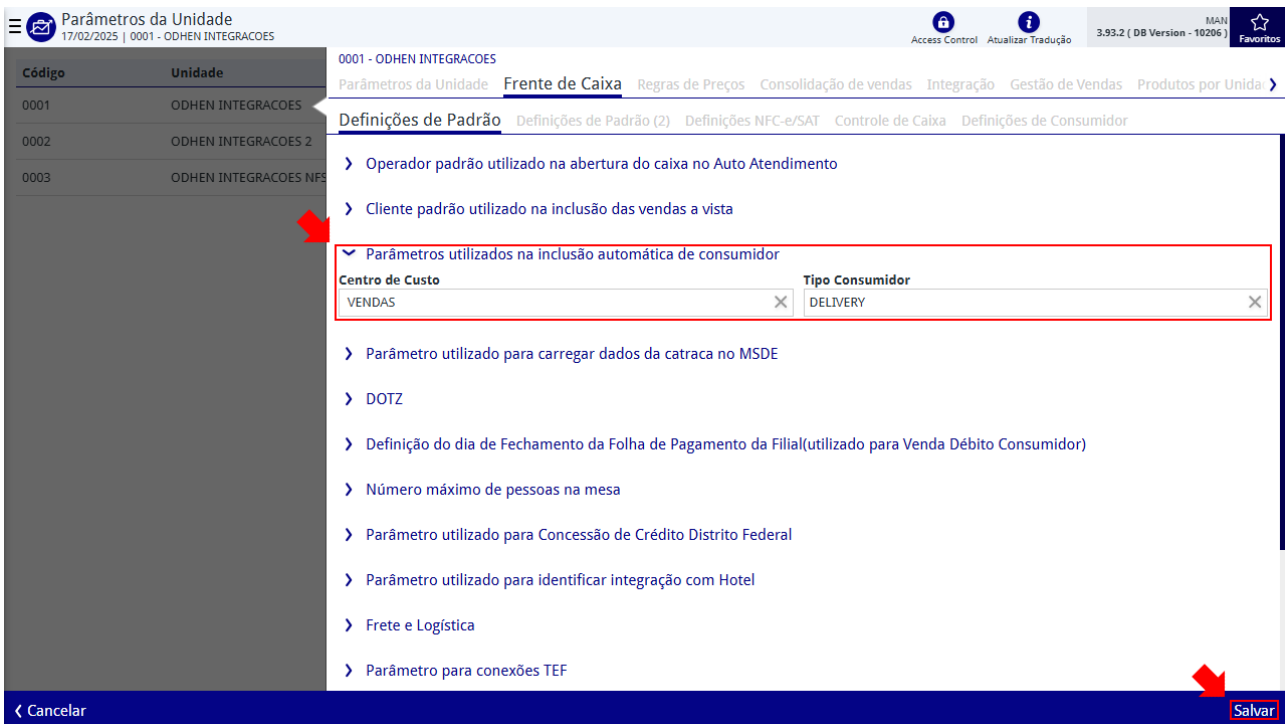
Parâmetros da Unidade
17/02/2025 | 0001 - ODHEN INTEGRACOES

Access Control Atualizar Tradução
MAN
3.93.2 ( DB Version - 10206 )
Favoritos

| Código | Unidade |
|---|---|
| 0001 | ODHEN INTEGRACOES |
| 0002 | ODHEN INTEGRACOES 2 |
| 0003 | ODHEN INTEGRACOES NFS |

0001 - ODHEN INTEGRACOES

Parâmetros da Unidade Frente de Caixa Regras de Preços Consolidação de vendas Integração Gestão de Vendas Produtos por Unida

Definições de Padrão Definições de Padrão (2) Definições NFC-e/SAT Controle de Caixa Definições de Consumidor

Operador padrão utilizado na abertura do caixa no Auto Atendimento

Cliente padrão utilizado na inclusão das vendas a vista

Parâmetros utilizados na inclusão automática de consumidor

Centro de Custo
VENDAS

Tipo Consumidor
DELIVERY

Parâmetro utilizado para carregar dados da catraca no MSDE

DOTZ

Definição do dia de Fechamento da Folha de Pagamento da Filial(utilizado para Venda Débito Consumidor)

Número máximo de pessoas na mesa

Parâmetro utilizado para Concessão de Crédito Distrito Federal

Parâmetro utilizado para identificar integração com Hotel

Frete e Logística

Parâmetro para conexões TEF

Cancelar

Salvar